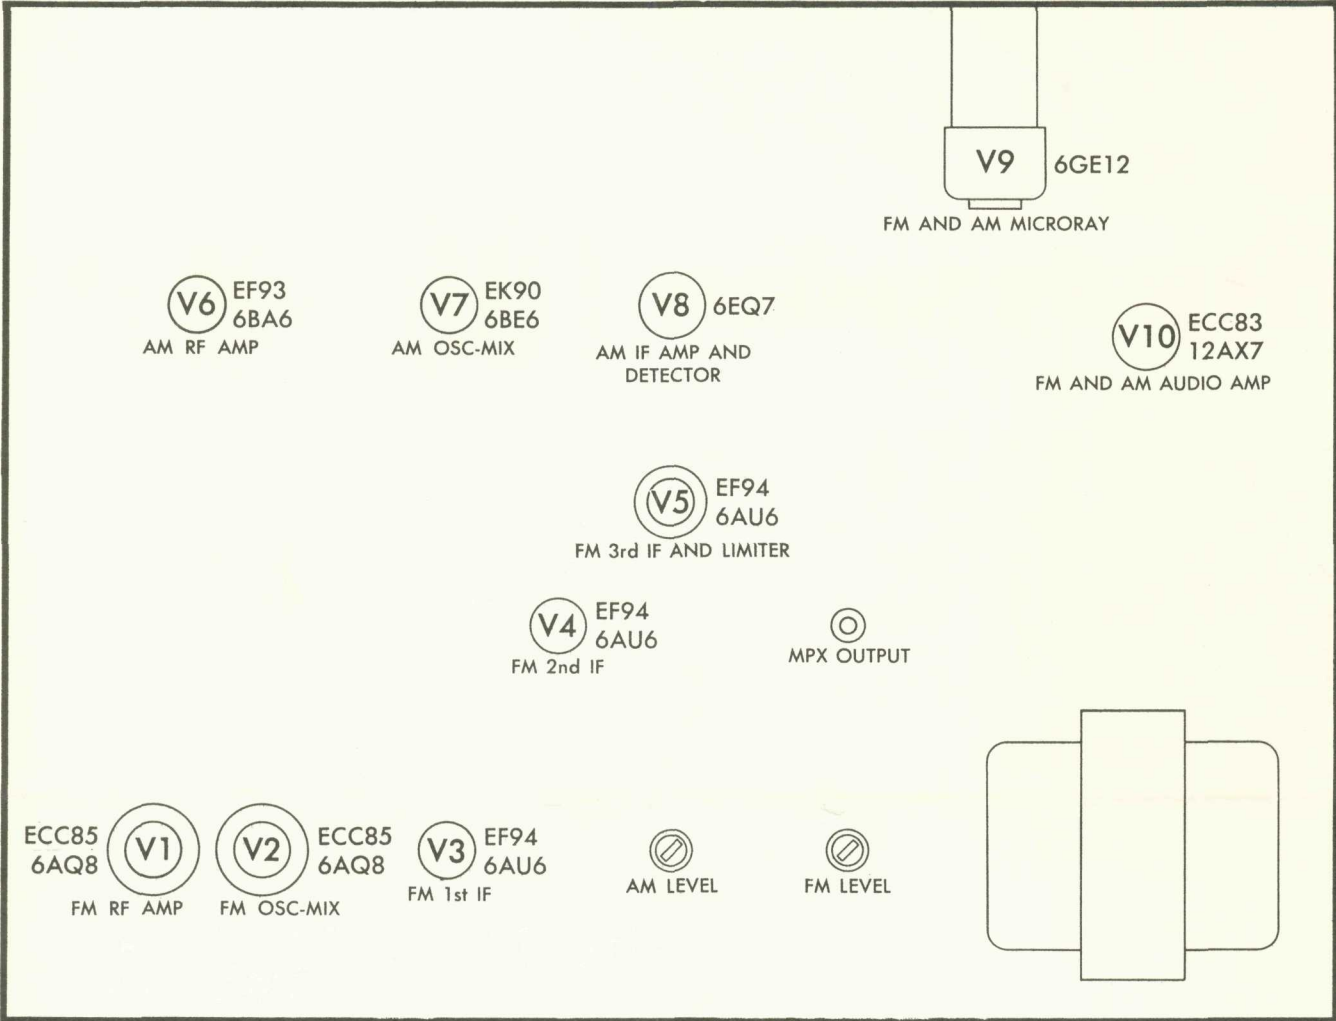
V9 6GE12
FM AND AM MICRORAY

V6 EF93 6BA6
AM RF AMP

V7 EK90 6BE6
AM OSC-MIX

V8 6EQ7
AM IF AMP AND DETECTOR

V10 ECC83 12AX7
FM AND AM AUDIO AMP

V5 EF94 6AU6
FM 3rd IF AND LIMITER

V4 EF94 6AU6
FM 2nd IF

MPX OUTPUT

ECC85 6AQ8 V1
FM RF AMP

V2 ECC85 6AQ8
FM OSC-MIX

V3 EF94 6AU6
FM 1st IF

AM LEVEL

FM LEVEL